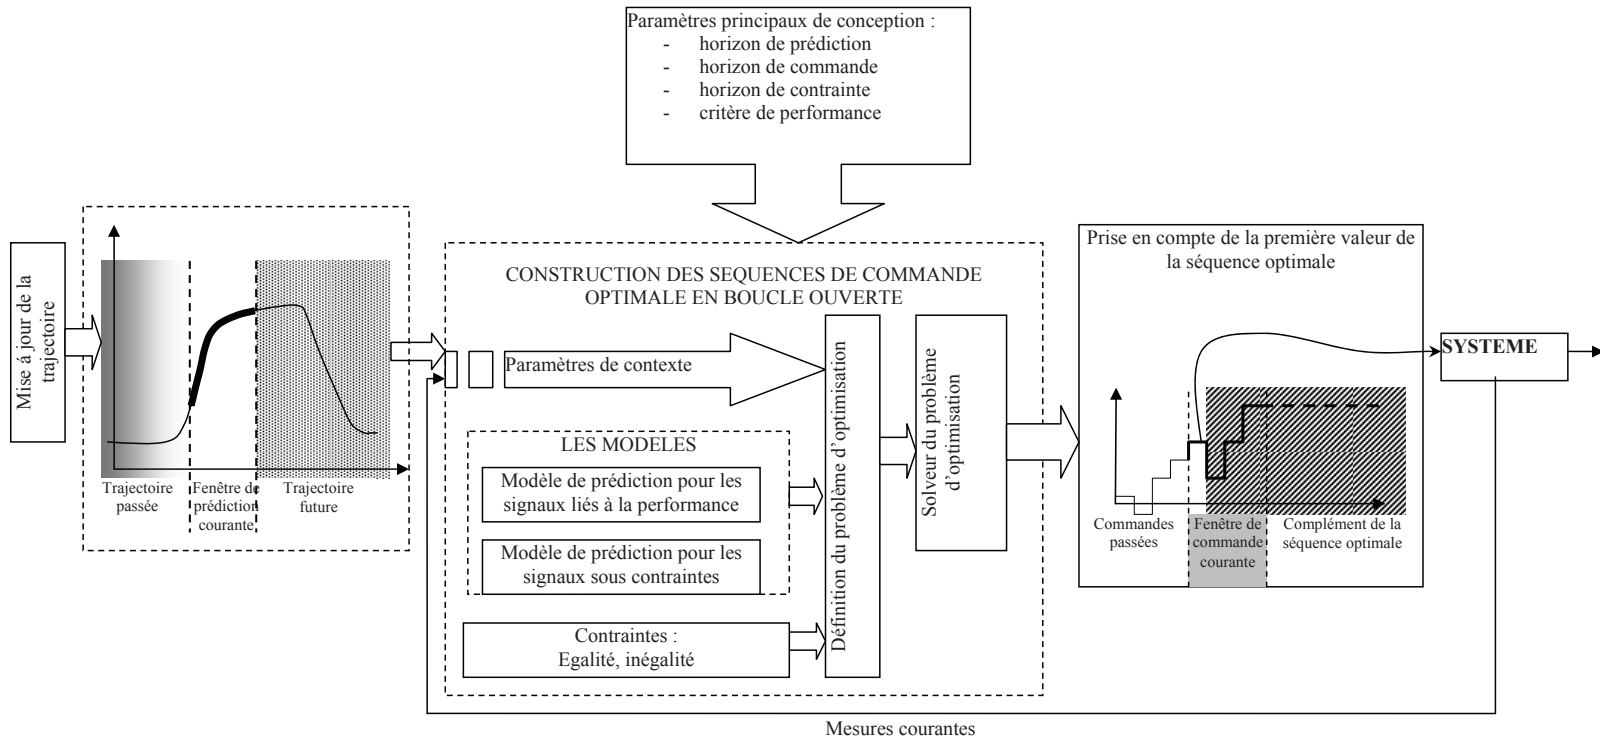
Paramètres principaux de conception :
- horizon de prédiction
- horizon de commande
- horizon de contrainte
- critère de performance

Mise à jour de la trajectoire

Trajectoire passée
Fenêtre de prédiction courante
Trajectoire future

CONSTRUCTION DES SEQUENCES DE COMMANDE OPTIMALE EN BOUCLE OUVERTE

Paramètres de contexte

LES MODELES

Modèle de prédiction pour les signaux liés à la performance

Modèle de prédiction pour les signaux sous contraintes

Contraintes :
Egalité, inégalité

Définition du problème d'optimisation

Solveur du problème d'optimisation

Prise en compte de la première valeur de la séquence optimale

Commandes passées
Fenêtre de commande courante
Complément de la séquence optimale

SYSTEME

Mesures courantes